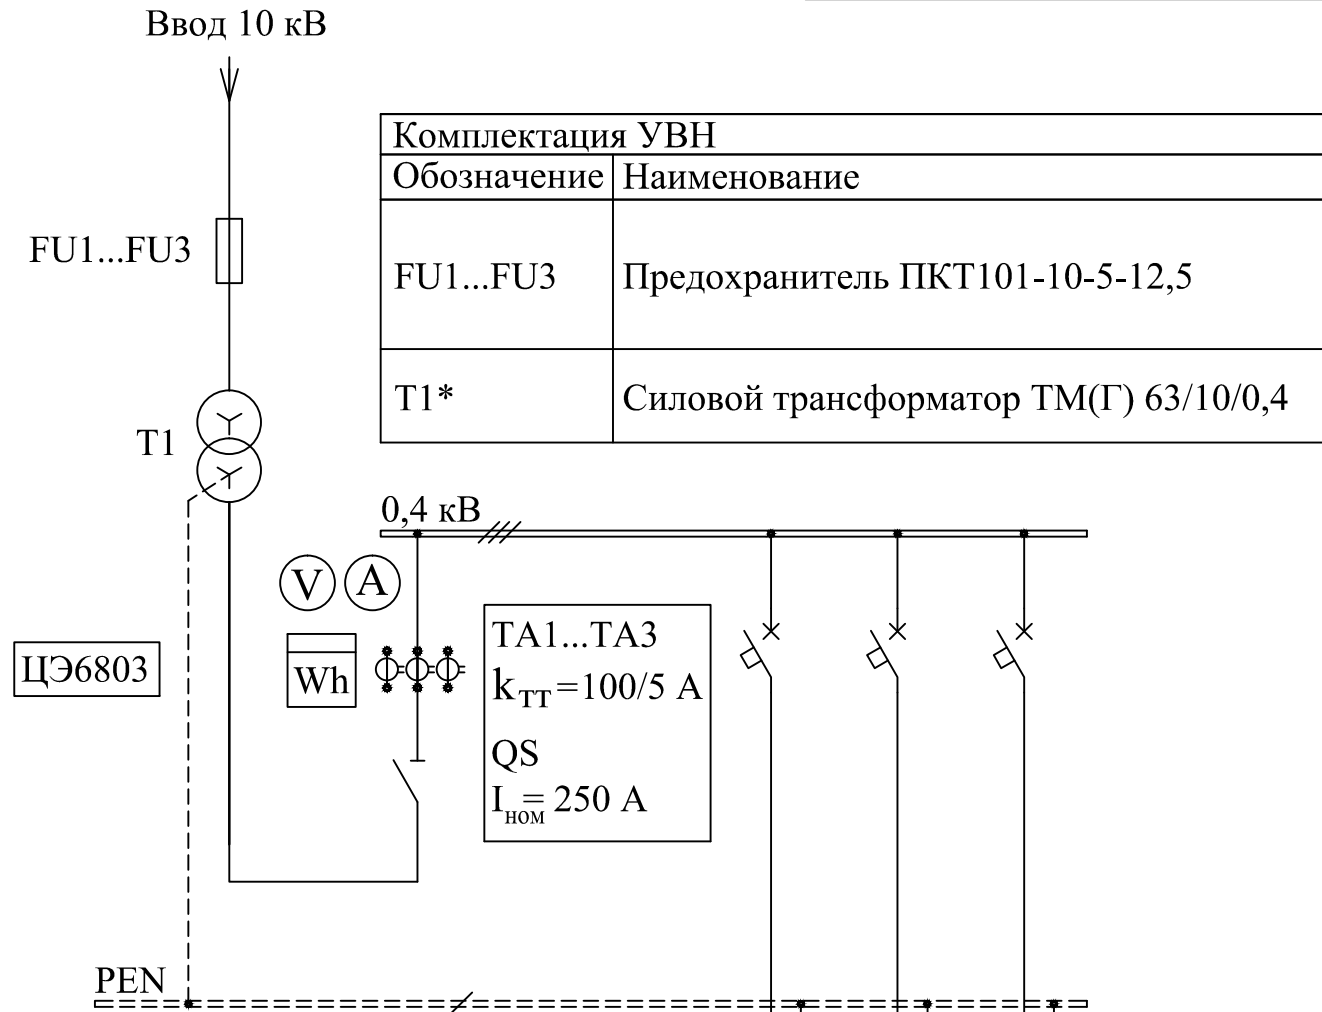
Ввод 10 кВ

FU1...FU3

T1

| Комплектация УВН | |
|---|---|
| Обозначение | Наименование |
| FU1...FU3 | Предохранитель ПКТ101-10-5-12,5 |
| T1* | Силовой трансформатор ТМ(Г) 63/10/0,4 |

0,4 кВ

V A

Wh

ЦЭ6803

TA1...TA3
$k_{ТТ}$=100/5 А
QS
$I_{ном}$= 250 А

PEN